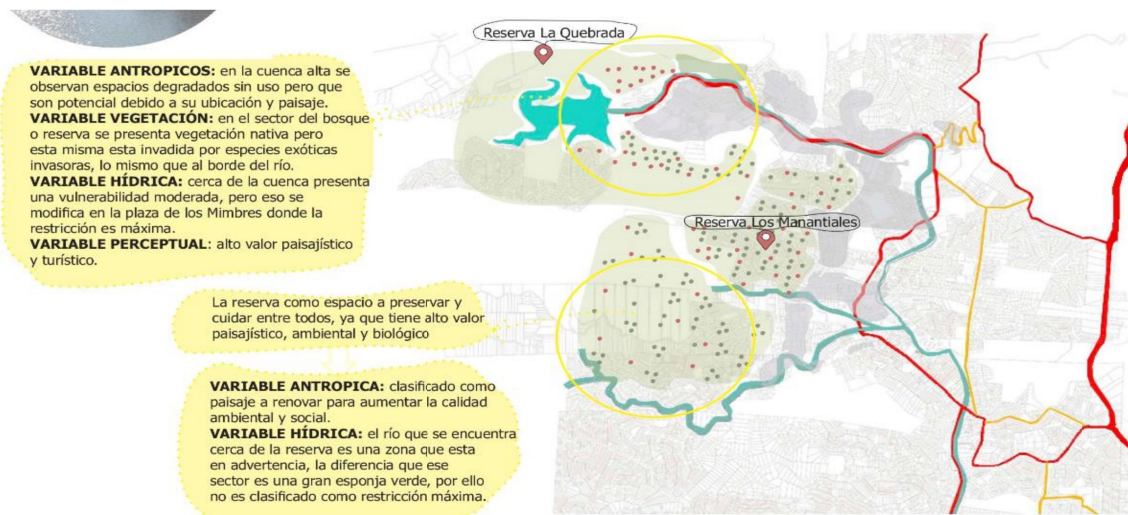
Reserva La Quebrada

**VARIABLE ANTROPICOS:** en la cuenca alta se observan espacios degradados sin uso pero que son potencial debido a su ubicación y paisaje.
**VARIABLE VEGETACIÓN:** en el sector del bosque o reserva se presenta vegetación nativa pero esta misma esta invadida por especies exóticas invasoras, lo mismo que al borde del río.
**VARIABLE HÍDRICA:** cerca de la cuenca presenta una vulnerabilidad moderada, pero eso se modifica en la plaza de los Mimbres donde la restricción es máxima.
**VARIABLE PERCEPTUAL**: alto valor paisajístico y turístico.

Reserva Los Manantiales

La reserva como espacio a preservar y cuidar entre todos, ya que tiene alto valor paisajístico, ambiental y biológico

**VARIABLE ANTROPICA:** clasificado como paisaje a renovar para aumentar la calidad ambiental y social.
**VARIABLE HÍDRICA:** el río que se encuentra cerca de la reserva es una zona que esta en advertencia, la diferencia que ese sector es una gran esponja verde, por ello no es clasificado como restricción máxima.